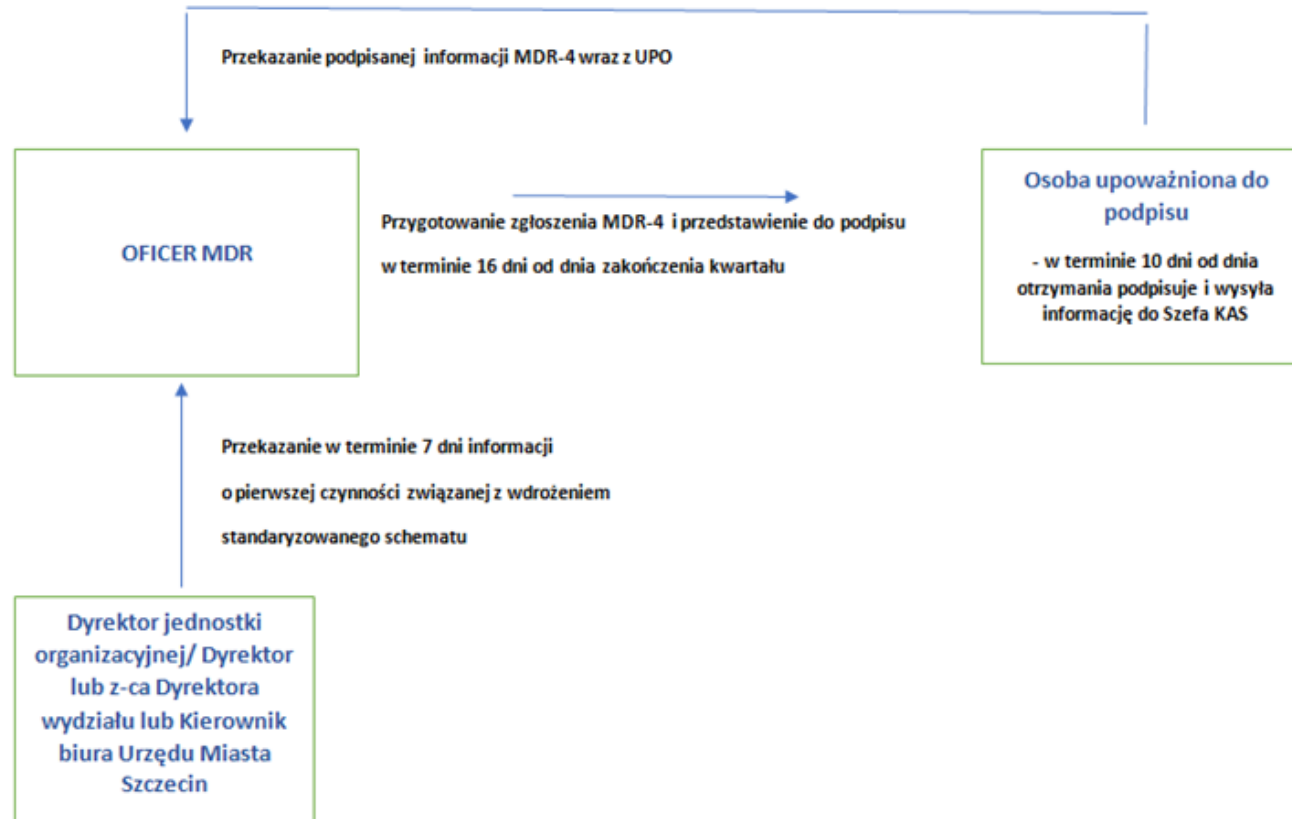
Przekazanie podpisanej informacji MDR-4 wraz z UPO

OFICER MDR

Przygotowanie zgłoszenia MDR-4 i przedstawienie do podpisu

w terminie 16 dni od dnia zakończenia kwartału

Osoba upoważniona do podpisu

- w terminie 10 dni od dnia otrzymania podpisuje i wysyła informację do Szefa KAS

Przekazanie w terminie 7 dni informacji

o pierwszej czynności związanej z wdrożeniem

standaryzowanego schematu

Dyrektor jednostki organizacyjnej/ Dyrektor lub z-ca Dyrektora wydziału lub Kierownik biura Urzędu Miasta Szczecin